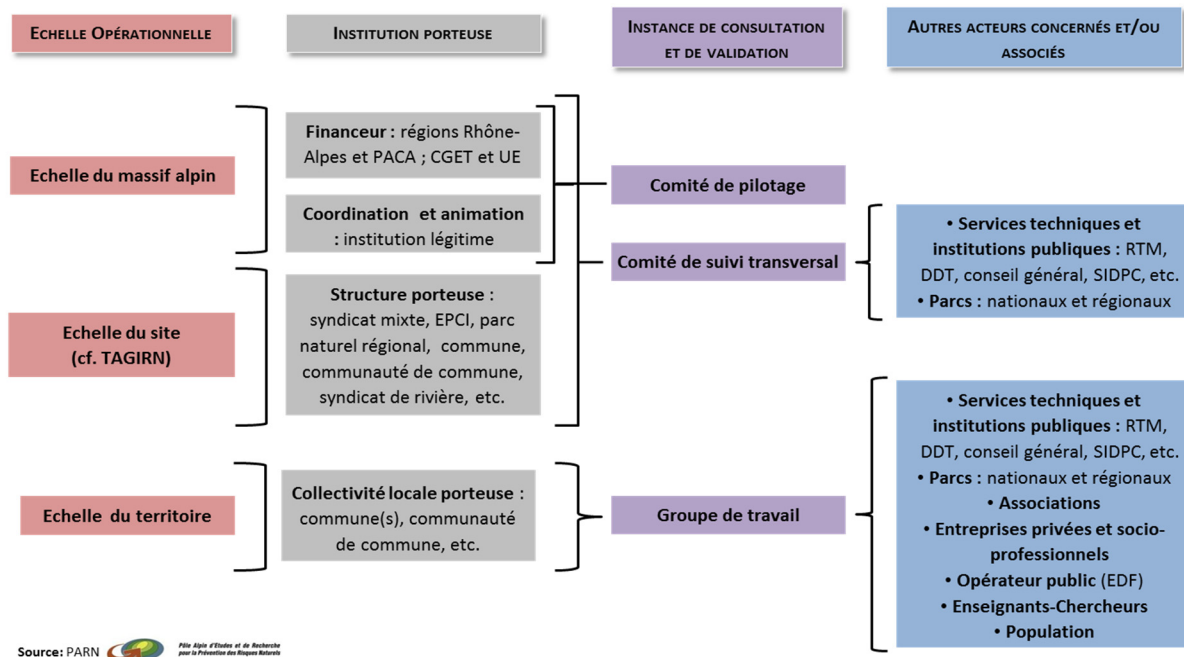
Echelle Opérationnelle

Institution porteuse

Instance de consultation et de validation

Autres acteurs concernés et/ou associés

Echelle du massif alpin

Financeur : régions Rhône-Alpes et PACA ; CGET et UE

Coordination et animation : institution légitime

Comité de pilotage

Comité de suivi transversal

• Services techniques et institutions publiques : RTM, DDT, conseil général, SIDPC, etc.
• Parcs : nationaux et régionaux

Echelle du site (cf. TAGIRN)

Structure porteuse : syndicat mixte, EPCI, parc naturel régional, commune, communauté de commune, syndicat de rivière, etc.

Echelle du territoire

Collectivité locale porteuse : commune(s), communauté de commune, etc.

Groupe de travail

• Services techniques et institutions publiques : RTM, DDT, conseil général, SIDPC, etc.
• Parcs : nationaux et régionaux
• Associations
• Entreprises privées et socio-professionnels
• Opérateur public (EDF)
• Enseignants-Chercheurs
• Population

Source: PARN Pôle Alpin d'Etudes et de Recherche pour la Prévention des Risques Naturels